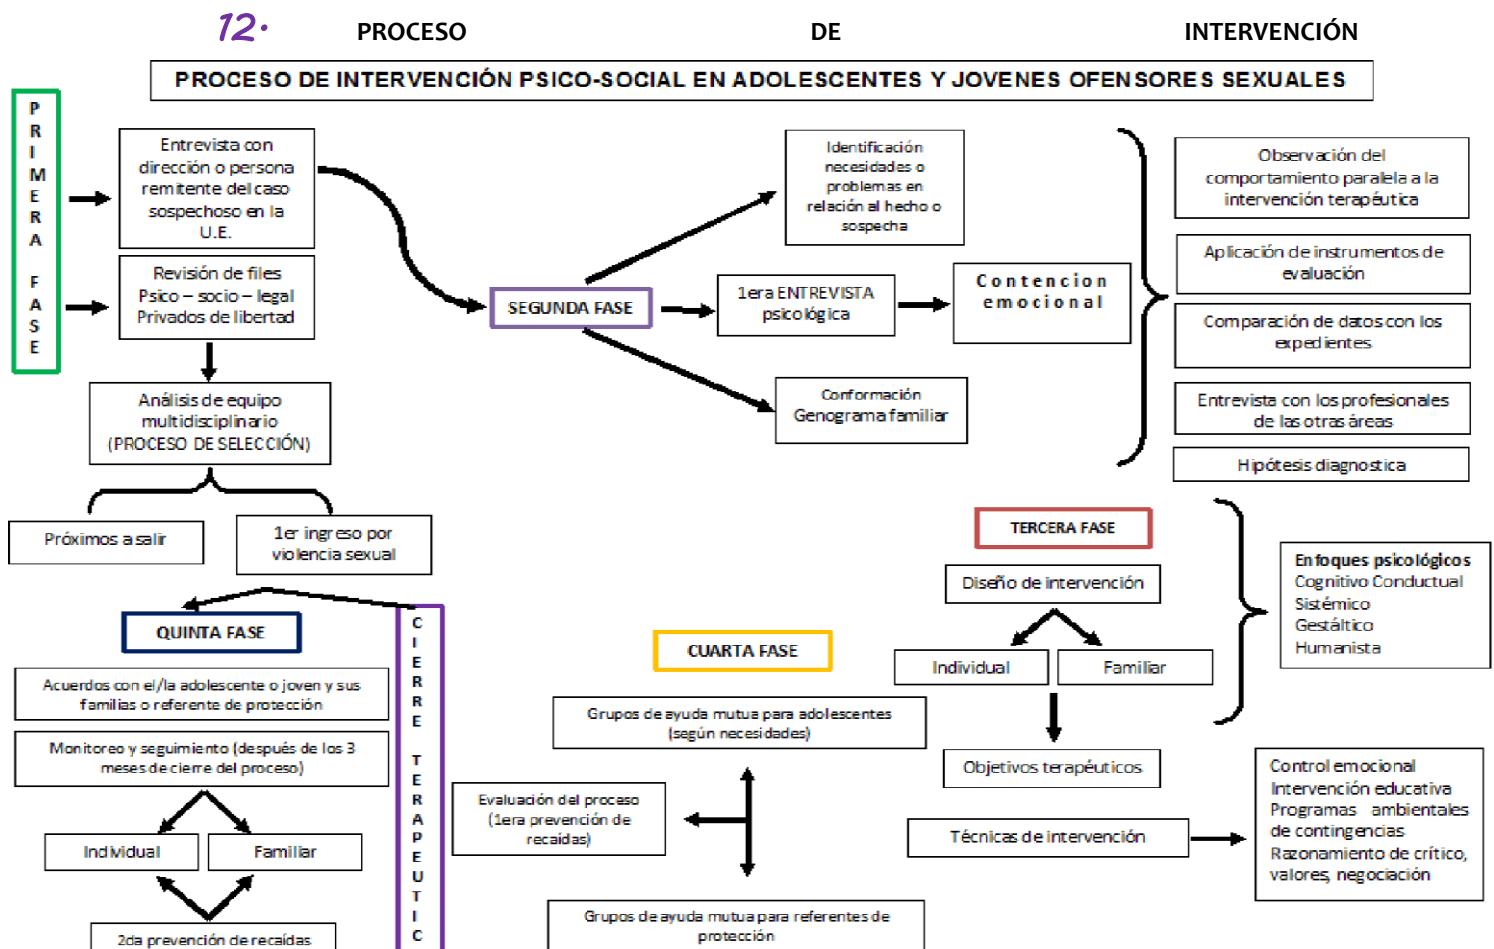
12. PROCESO DE INTERVENCIÓN

PROCESO DE INTERVENCIÓN PSICO-SOCIAL EN ADOLESCENTES Y JOVENES OFENSORES SEXUALES

PRIMERA FASE

Entrevista con dirección o persona remitente del caso sospechoso en la U.E.

Revisión de files Psico – socio – legal Privados de libertad

Análisis de equipo multidisciplinario (PROCESO DE SELECCIÓN)

Próximos a salir

1er ingreso por violencia sexual

SEGUNDA FASE

Identificación necesidades o problemas en relación al hecho o sospecha

1era ENTREVISTA psicológica

Contencion emocional

Conformación Genograma familiar

Observación del comportamiento paralela a la intervención terapéutica

Aplicación de instrumentos de evaluación

Comparación de datos con los expedientes

Entrevista con los profesionales de las otras áreas

Hipótesis diagnostica

TERCERA FASE

Diseño de intervención

Individual

Familiar

Objetivos terapéuticos

Técnicas de intervención

Enfoques psicológicos
Cognitivo Conductual
Sistémico
Gestáltico
Humanista

Control emocional
Intervención educativa
Programas ambientales de contingencias
Razonamiento de crítico, valores, negociación

CUARTA FASE

Grupos de ayuda mutua para adolescentes (según necesidades)

Evaluación del proceso (1era prevención de recaídas)

Grupos de ayuda mutua para referentes de protección

QUINTA FASE

Acuerdos con el/la adolescente o joven y sus familias o referente de protección

Monitoreo y seguimiento (después de los 3 meses de cierre del proceso)

Individual

Familiar

2da prevención de recaídas

CIERRE TERAPEUTIC